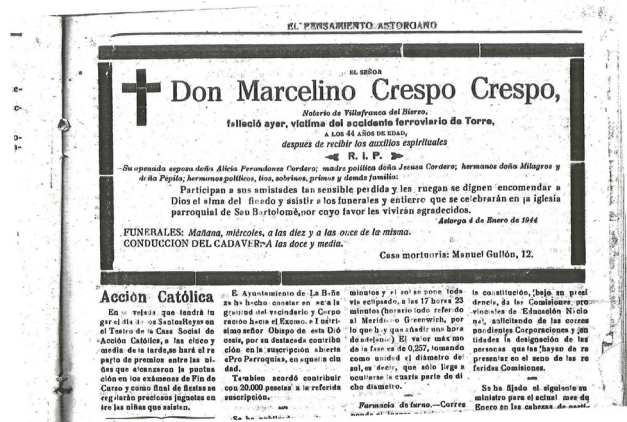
EL PENSAMIENTO ASTORGANO

EL SEÑOR

Don Marcelino Crespo Crespo,

Notario de Villafranca del Bierzo,

falleció ayer, víctima del accidente ferroviario de Torre,

A LOS 44 AÑOS DE EDAD,

después de recibir los auxilios espirituales

R. I. P.

Su apenada esposa doña Alicia Fernández Cordero; madre política doña Jesusa Cordero; hermanos doña Milagros y doña Pepita; hermanos políticos, tíos, sobrinos, primos y demás familia:

Participan a sus amistades tan sensible pérdida y les ruegan se dignen encomendar a Dios el alma del finado y asistir a los funerales y entierro que se celebrarán en la iglesia parroquial de San Bartolomé, por cuyo favor les vivirán agradecidos.

Astorga 4 de Enero de 1944

FUNERALES: Mañana, miércoles, a las diez y a las once de la misma.
CONDUCCION DEL CADAVER: A las doce y media.

Casa mortuoria: Manuel Gullón, 12.

Acción Católica

En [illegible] velada que tendrá lu gar el día de los Santos Reyes en el Teatro de la Casa Social de Acción Católica, a las cinco y media de la tarde, se hará el reparto de premios entre las niñas que alcanzaron la puntuación en los exámenes de Fin de Curso y como final de fiestas se regalarán preciosos juguetes entre las niñas que asisten.

E. Ayuntamiento de La Bañeza ha hecho constar en acta la gratitud del vecindario y Corporación hacia el Excmo. e Ilustrísimo señor Obispo de esta Diócesis, por su destacada contribución en la suscripción abierta «Pro Parroquias», en aquella ciudad.

También acordó contribuir con 20.000 pesetas a la referida suscripción.

Se ha publicado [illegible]

minutos y el sol se pone toda vis eclipsado, a las 17 horas 23 minutos (horario todo referido al Meridiano Greenwich, por lo que hay que añadir una hora de adelanto). El valor máximo de la fase es de 0,257, tomando como unidad el diámetro del sol, es decir, que sólo llega a ocultarse la cuarta parte de dicho diámetro.

Farmacia de turno.—Corresponde al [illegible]

la constitución, bajo su presidencia, de las Comisiones provinciales de Educación Nacional, solicitando de las correspondientes Corporaciones y entidades la designación de las personas que les hayan de representar en el seno de las referidas Comisiones.

Se ha fijado el siguiente suministro para el actual mes de Enero en las cabezas de partido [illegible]